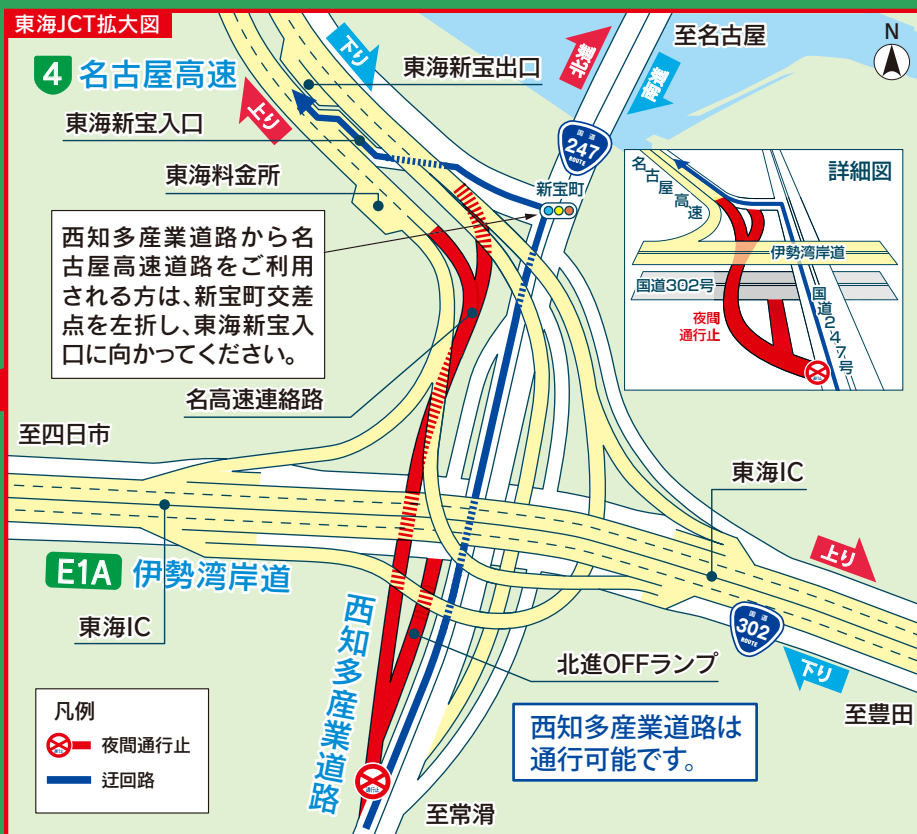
東海JCT拡大図

4 名古屋高速

上り

下り

東海新宝入口

東海新宝出口

東海料金所

上り

下り

至名古屋

N

国道 247 ROUTE

新宝町

詳細図

名古屋高速

伊勢湾岸道

国道302号

国道247号

夜間通行止

西知多産業道路から名古屋高速道路をご利用される方は、新宝町交差点を左折し、東海新宝入口に向かってください。

名高速連絡路

至四日市

東海IC

E1A 伊勢湾岸道

上り

東海IC

国道 302 ROUTE

下り

西知多産業道路

北進OFFランプ

至豊田

凡例

夜間通行止

迂回路

西知多産業道路は通行可能です。

通行止

至常滑